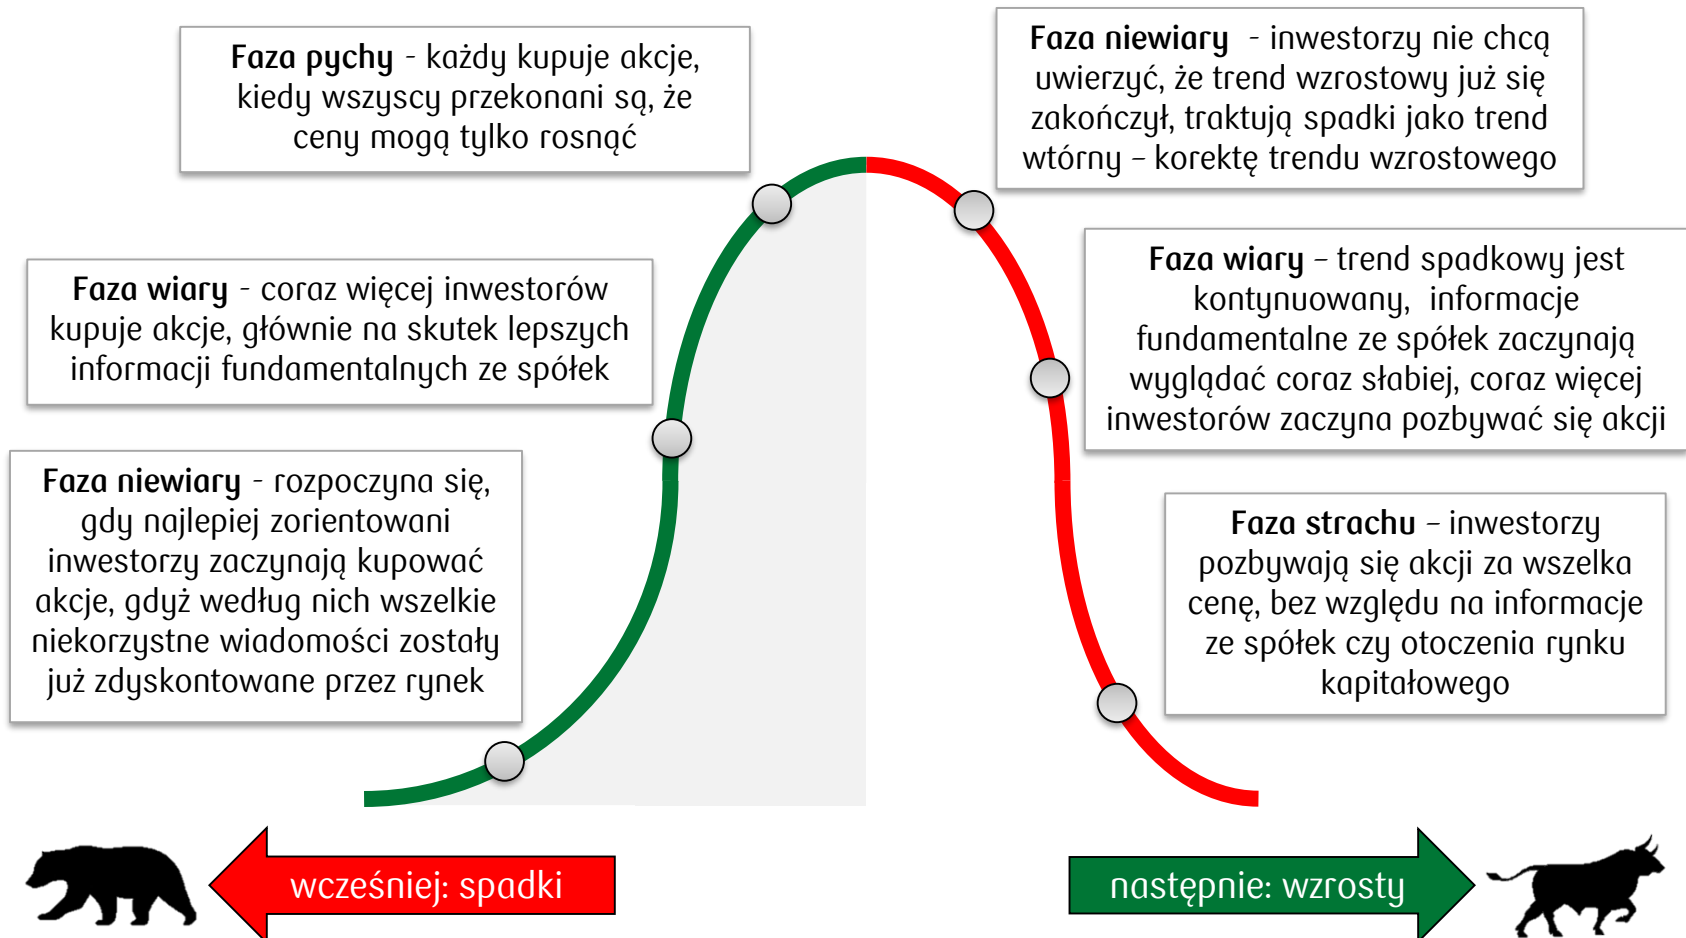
**Faza pychy** - każdy kupuje akcje, kiedy wszyscy przekonani są, że ceny mogą tylko rosnąć

**Faza niewiary** - inwestorzy nie chcą uwierzyć, że trend wzrostowy już się zakończył, traktują spadki jako trend wtórny – korektę trendu wzrostowego

**Faza wiary** - coraz więcej inwestorów kupuje akcje, głównie na skutek lepszych informacji fundamentalnych ze spółek

**Faza wiary** – trend spadkowy jest kontynuowany, informacje fundamentalne ze spółek zaczynają wyglądać coraz słabiej, coraz więcej inwestorów zaczyna pozbywać się akcji

**Faza niewiary** - rozpoczyna się, gdy najlepiej zorientowani inwestorzy zaczynają kupować akcje, gdyż według nich wszelkie niekorzystne wiadomości zostały już zdyskontowane przez rynek

**Faza strachu** – inwestorzy pozbywają się akcji za wszelka cenę, bez względu na informacje ze spółek czy otoczenia rynku kapitałowego

wcześniej: spadki

następnie: wzrosty